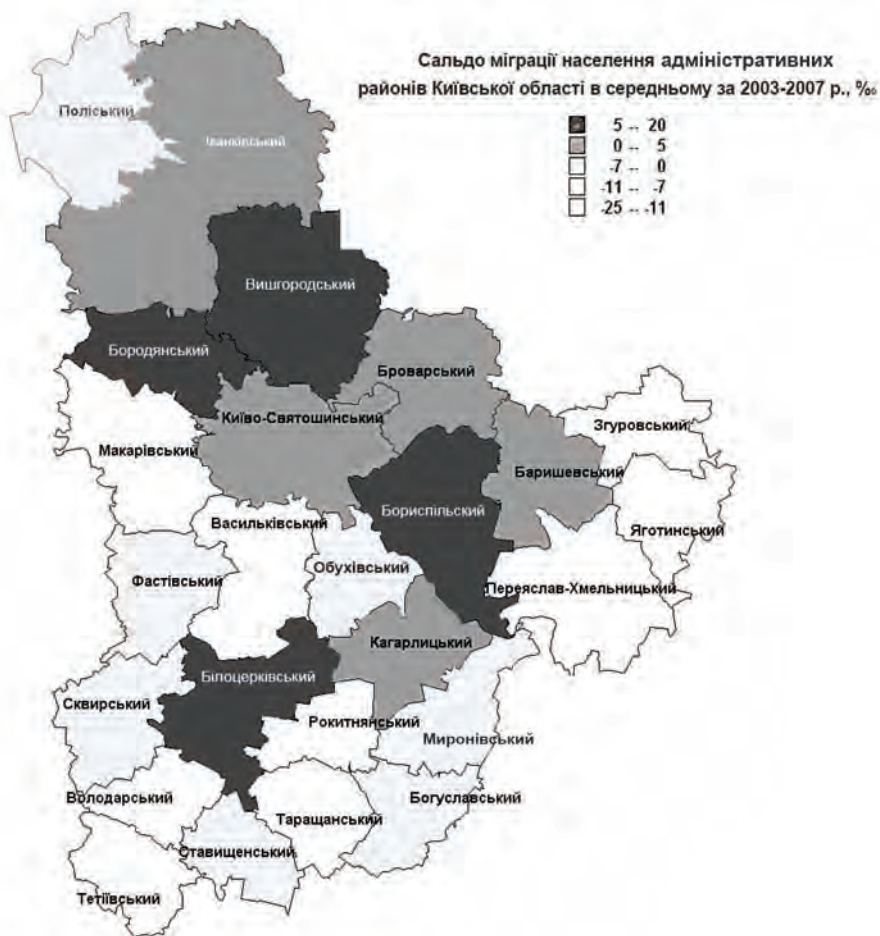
Сальдо міграції населення адміністративних районів Київської області в середньому за 2003-2007 р., ‰

5 -- 20
0 -- 5
-7 -- 0
-11 -- -7
-25 -- -11

Поліський
Іванківський
Вишгородський
Бородянський
Броварський
Києво-Святошинський
Згуровський
Макарівський
Баришевський
Бориспільський
Васильківський
Яготинський
Фастівський
Обухівський
Переяслав-Хмельницький
Кагарлицький
Білоцерківський
Сквирський
Рокитнянський
Миронівський
Володарський
Богуславський
Таращанський
Ставищенський
Тетіївський